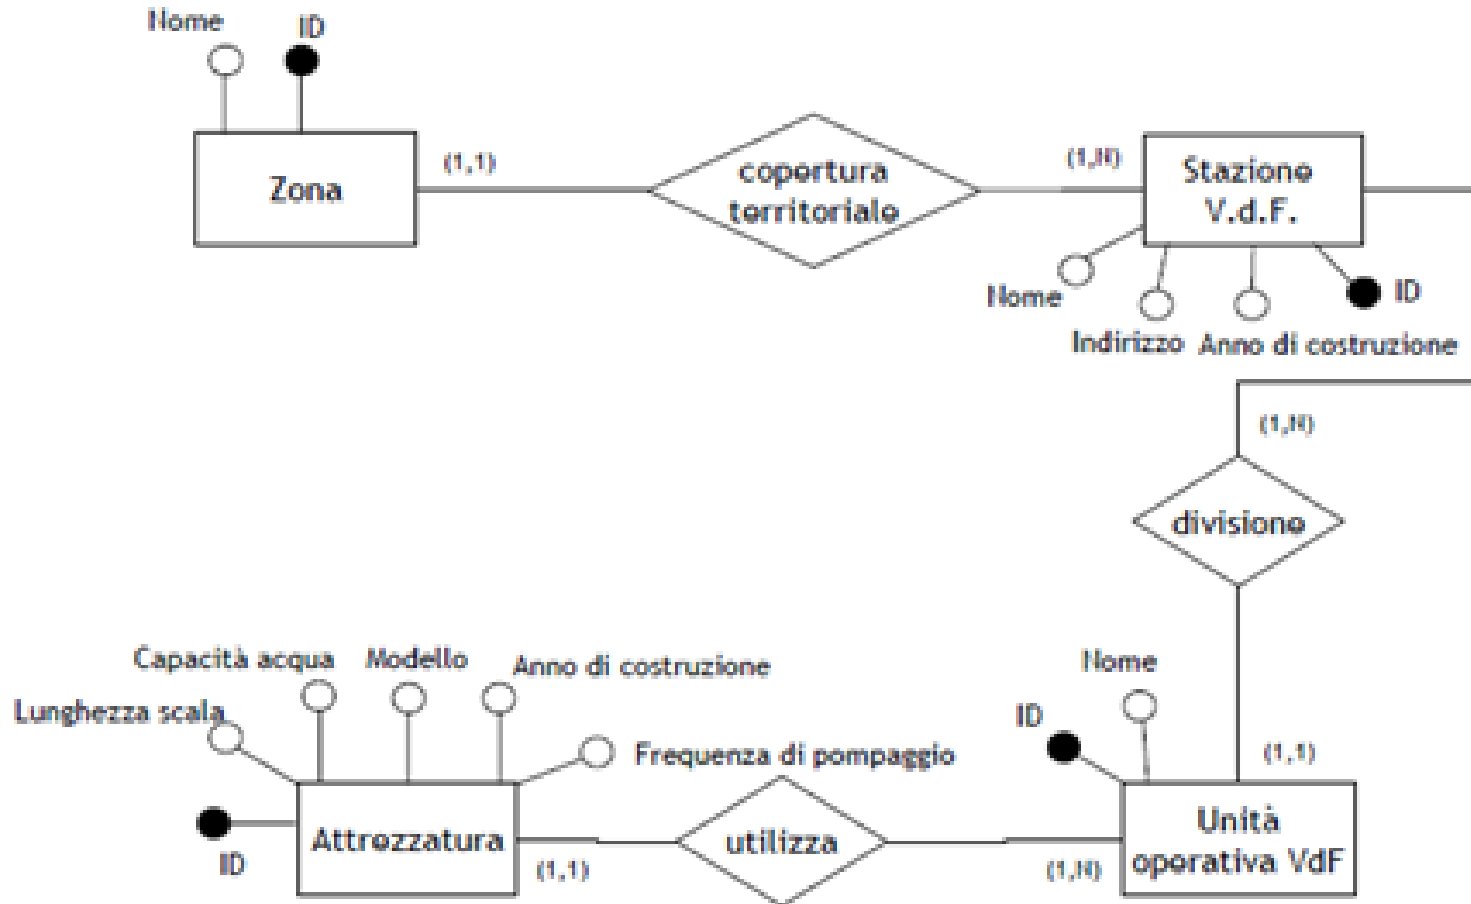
Nome
ID
Zona
(1,1)
copertura territoriale
(1,N)
Stazione V.d.F.
Nome
Indirizzo
Anno di costruzione
ID
(1,N)
divisione
(1,1)
Nome
ID
Unità operativa VdF
(1,N)
utilizza
(1,1)
Attrezzatura
ID
Lunghezza scala
Capacità acqua
Modello
Anno di costruzione
Frequenza di pompaggio